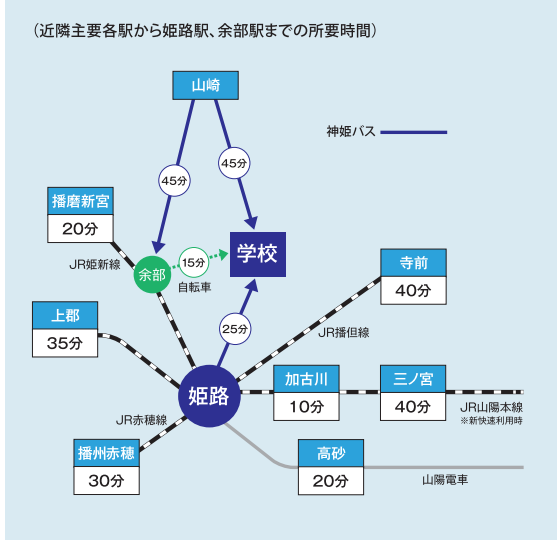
（近隣主要各駅から姫路駅、余部駅までの所要時間）

山崎

神姫バス

45分

45分

播磨新宮

20分

学校

寺前

40分

JR姫新線

余部

15分

自転車

上郡

35分

25分

JR播但線

姫路

加古川

10分

三ノ宮

40分

JR赤穂線

JR山陽本線
※新快速利用時

播州赤穂

30分

高砂

20分

山陽電車